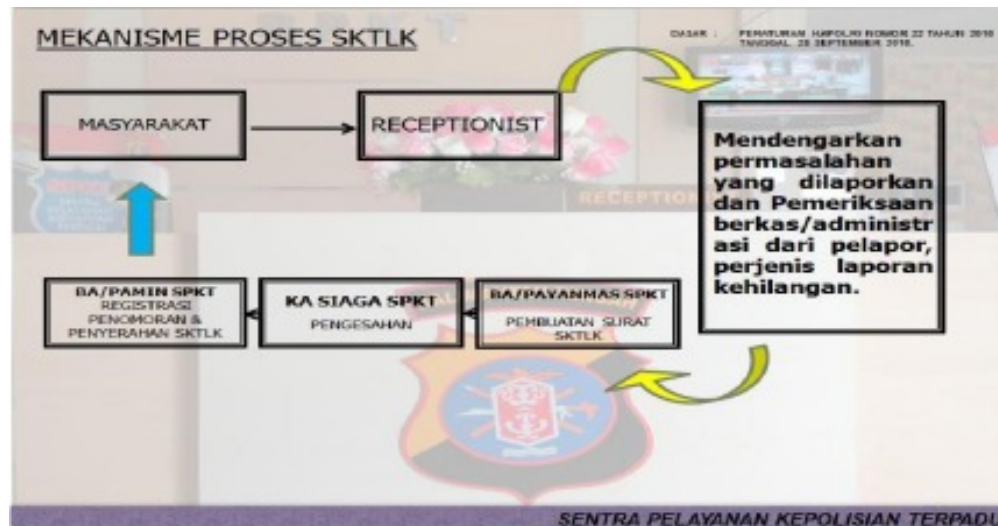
MEKANISME PROSES SKTLK

DASAR : PERATURAN KAPOLRI NOMOR 22 TAHUN 2010 TANGGAL 28 SEPTEMBER 2010.

MASYARAKAT

RECEPTIONIST

Mendengarkan permasalahan yang dilaporkan dan Pemeriksaan berkas/administrasi dari pelapor, perjenis laporan kehilangan.

RECEPTION

BA/PAMIN SPKT
REGISTRASI PENOMORAN & PENYERAHAN SKTLK

KA SIAGA SPKT
PENGESAHAN

BA/PAYANMAS SPKT
PEMBUATAN SURAT SKTLK

SENTRA PELAYANAN KEPOLISIAN TERPADU